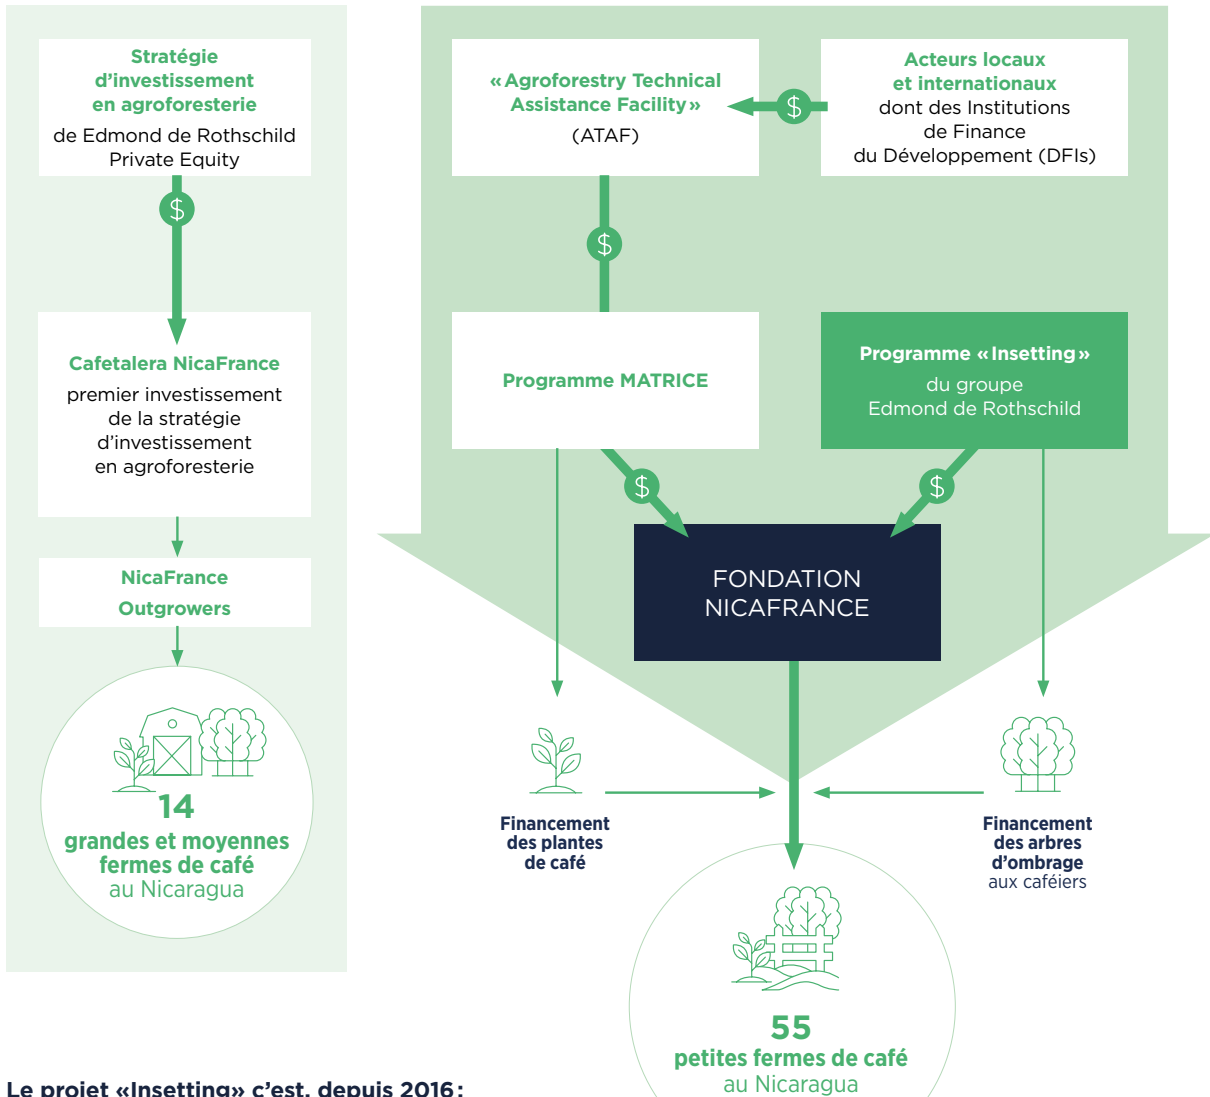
Stratégie d'investissement en agroforesterie
de Edmond de Rothschild Private Equity

$

Cafetalera NicaFrance
premier investissement de la stratégie d'investissement en agroforesterie

NicaFrance Outgrowers

14
grandes et moyennes fermes de café
au Nicaragua

« Agroforestry Technical Assistance Facility »
(ATAF)

$

Acteurs locaux et internationaux
dont des Institutions de Finance du Développement (DFIs)

$

Programme MATRICE

Programme « Insetting »
du groupe Edmond de Rothschild

$

$

FONDATION NICAFRANCE

Financement des plantes de café

Financement des arbres d'ombrage
aux caféiers

55
petites fermes de café
au Nicaragua

Le projet «Insetting» c'est, depuis 2016 :